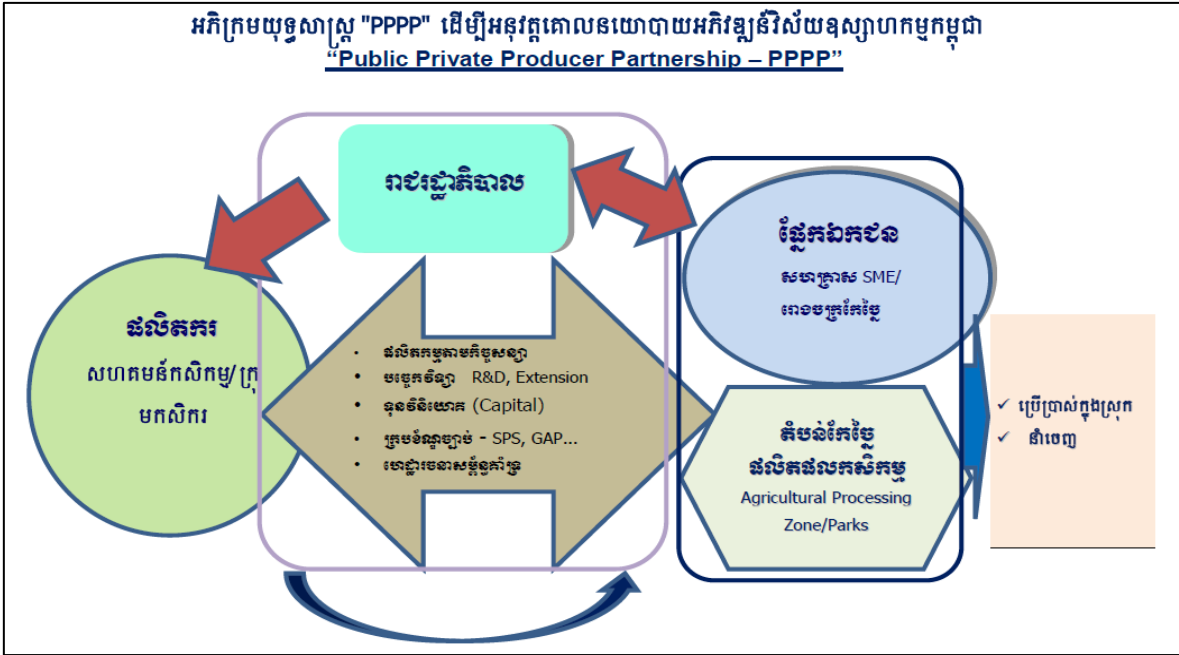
អភិក្រមយុទ្ធសាស្ត្រ "PPPP" ដើម្បីអនុវត្តគោលនយោបាយអភិវឌ្ឍន៍វិស័យឧស្សាហកម្មកម្ពុជា
"Public Private Producer Partnership – PPPP"

រាជរដ្ឋាភិបាល

ផ្នែកឯកជន
សហគ្រាស SME/
រោងចក្រកែច្នៃ

ផលិតករ
សហគមន៍កសិកម្ម/ក្រុមកសិករ

- ផលិតកម្មតាមកិច្ចសន្យា
- បច្ចេកវិទ្យា R&D, Extension
- ទុនវិនិយោគ (Capital)
- ក្របខ័ណ្ឌច្បាប់ - SPS, GAP...
- ហេដ្ឋារចនាសម្ព័ន្ធគាំទ្រ

តំបន់កែច្នៃ
ផលិតផលកសិកម្ម
Agricultural Processing Zone/Parks

✓ ប្រើប្រាស់ក្នុងស្រុក
✓ នាំចេញ